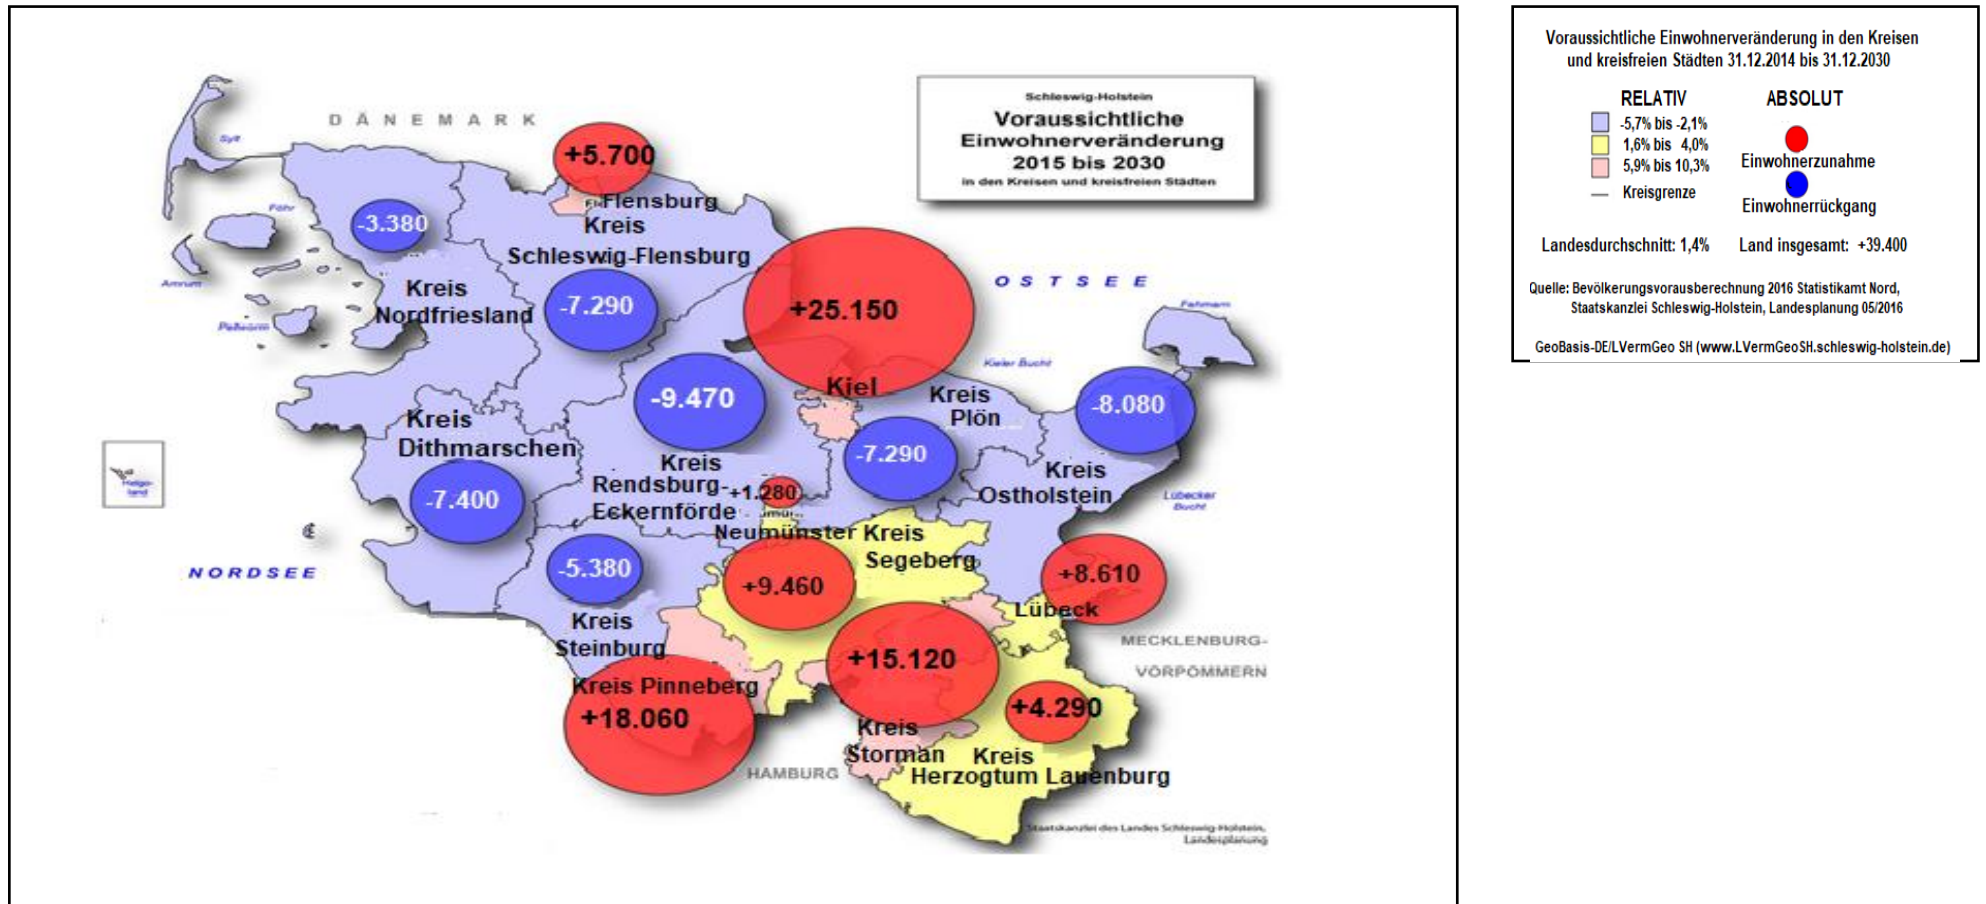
Schleswig-Holstein
Voraussichtliche Einwohnerveränderung 2015 bis 2030
in den Kreisen und kreisfreien Städten

DÄNEMARK

+5.700
Flensburg
Kreis Schleswig-Flensburg
-3.380
Sylt
Föhr
Amrum
Pellworm
Kreis Nordfriesland
-7.290
+25.150
OSTSEE
Fehmarn
Kieler Bucht
Kiel
Kreis Plön
-9.470
-8.080
-7.290
Kreis Dithmarschen
Kreis Rendsburg-Eckernförde
+1.280
Kreis Ostholstein
Lübecker Bucht
-7.400
Helgoland
Neumünster
Kreis Segeberg
NORDSEE
-5.380
+9.460
+8.610
Lübeck
Kreis Steinburg
+15.120
MECKLENBURG-VORPOMMERN
Kreis Pinneberg
+18.060
+4.290
Kreis Storman
Kreis Herzogtum Lauenburg
HAMBURG
Staatskanzlei des Landes Schleswig-Holstein, Landesplanung

Voraussichtliche Einwohnerveränderung in den Kreisen und kreisfreien Städten 31.12.2014 bis 31.12.2030

RELATIV
-5,7% bis -2,1%
1,6% bis 4,0%
5,9% bis 10,3%
Kreisgrenze

ABSOLUT
Einwohnerzunahme
Einwohnerrückgang

Landesdurchschnitt: 1,4%
Land insgesamt: +39.400

Quelle: Bevölkerungsvorausberechnung 2016 Statistikamt Nord, Staatskanzlei Schleswig-Holstein, Landesplanung 05/2016

GeoBasis-DE/LVermGeo SH (www.LVermGeoSH.schleswig-holstein.de)